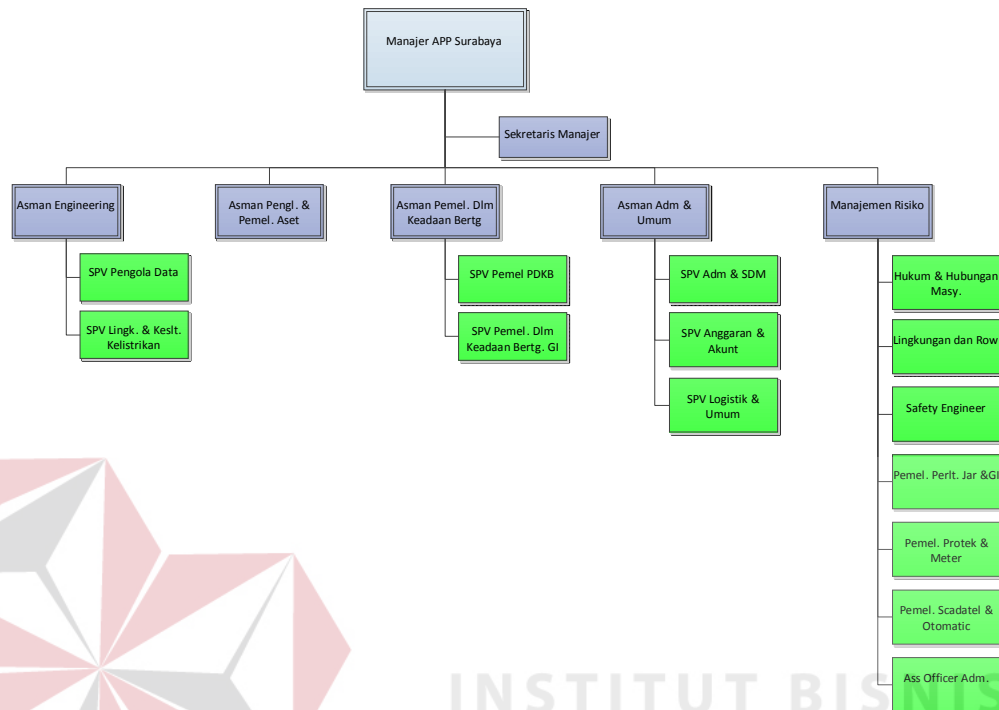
Manajer APP Surabaya

Sekretaris Manajer

Asman Engineering

SPV Pengola Data

SPV Lingk. & Keslt. Kelistrikan

Asman Pengl. & Pemel. Aset

Asman Pemel. Dlm Keadaan Bertg

SPV Pemel PDKB

SPV Pemel. Dlm Keadaan Bertg. GI

Asman Adm & Umum

SPV Adm & SDM

SPV Anggaran & Akunt

SPV Logistik & Umum

Manajemen Risiko

Hukum & Hubungan Masy.

Lingkungan dan Row

Safety Engineer

Pemel. Perlt. Jar &GI

Pemel. Protek & Meter

Pemel. Scadatel & Otomatic

Ass Officer Adm.

INSTITUT BISNIS